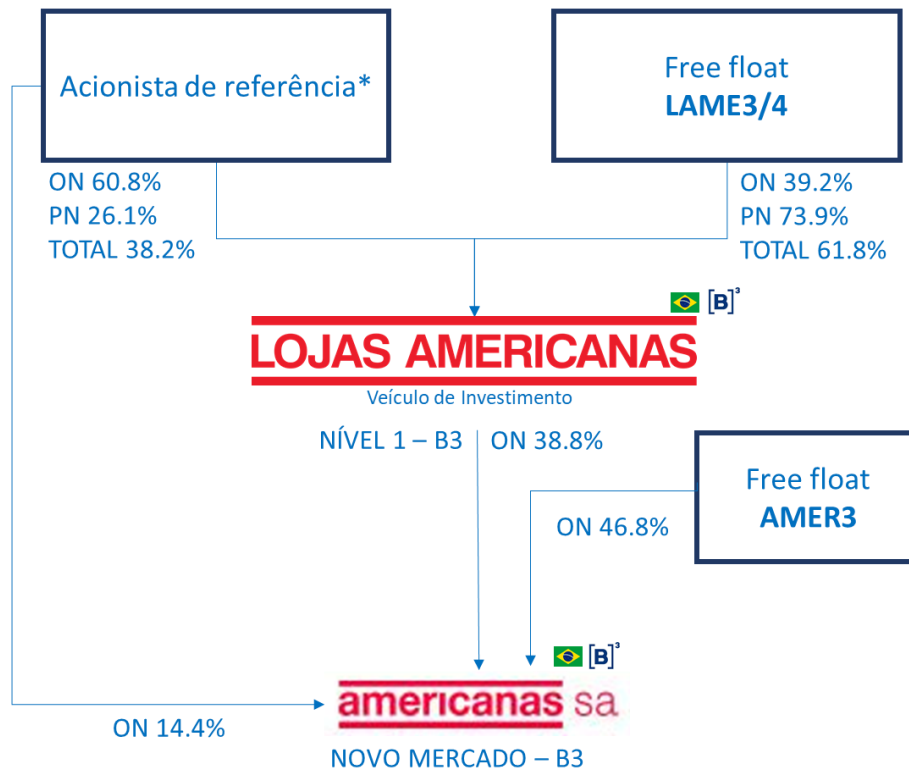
Acionista de referência*

Free float
**LAME3/4**

ON 60.8%
PN 26.1%
TOTAL 38.2%

ON 39.2%
PN 73.9%
TOTAL 61.8%

[B]³

LOJAS AMERICANAS

Veículo de Investimento

NÍVEL 1 – B3

ON 38.8%

Free float
**AMER3**

ON 46.8%

[B]³

americanas sa

ON 14.4%

NOVO MERCADO – B3